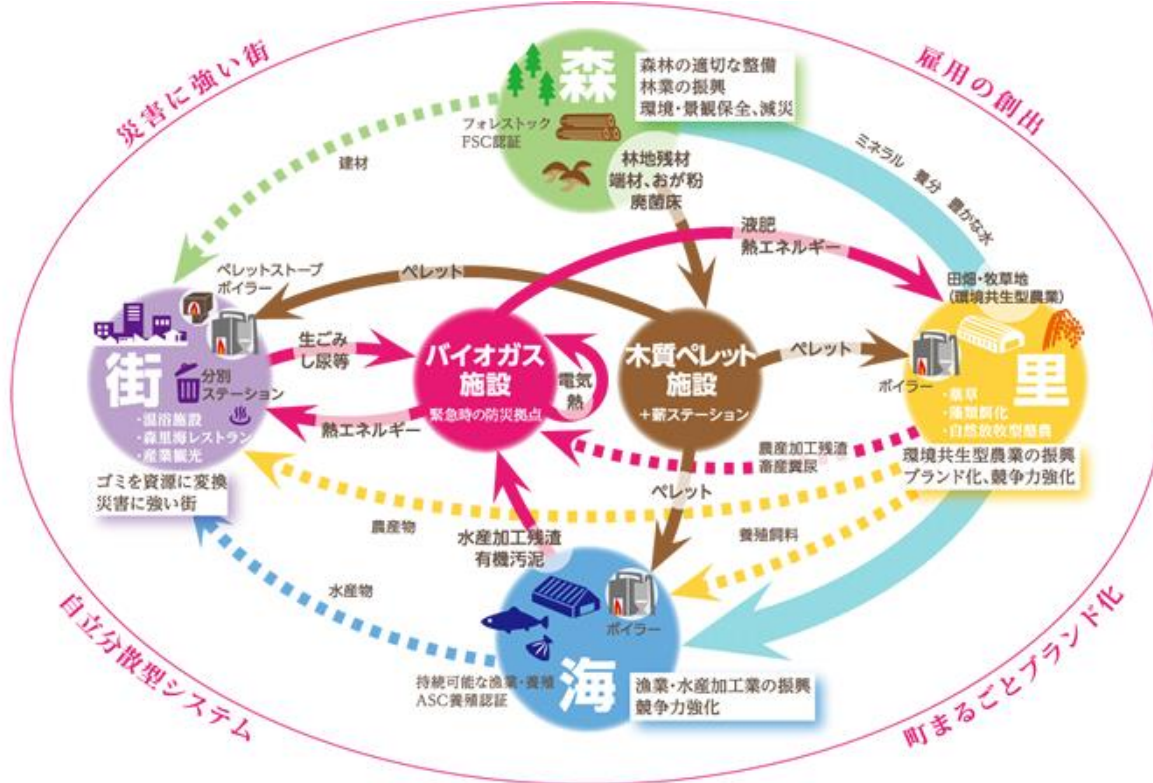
災害に強い街

雇用の創出

自立分散型システム

町まるごとブランド化

森

森林の適切な整備
林業の振興
環境・景観保全、減災

フォレストック
FSC認証

林地残材
端材、おが粉
廃菌床

建材

ミネラル　養分　豊かな水

液肥
熱エネルギー

ペレット

ペレットストーブ
ボイラー

田畑・牧草地
（環境共生型農業）

街

分別ステーション

・温浴施設
・森里海レストラン
・産業観光

生ごみ
し尿等

バイオガス施設
緊急時の防災拠点

電気
熱

木質ペレット施設
＋薪ステーション

ペレット

ボイラー

里

・藻草
・堆肥飼化
・自然放牧型酪農

熱エネルギー

農産加工残渣
畜産糞尿

環境共生型農業の振興
ブランド化、競争力強化

ゴミを資源に変換
災害に強い街

農産物

ペレット

養殖飼料

水産加工残渣
有機汚泥

水産物

ボイラー

海

持続可能な漁業・養殖
ASC養殖認証

漁業・水産加工業の振興
競争力強化